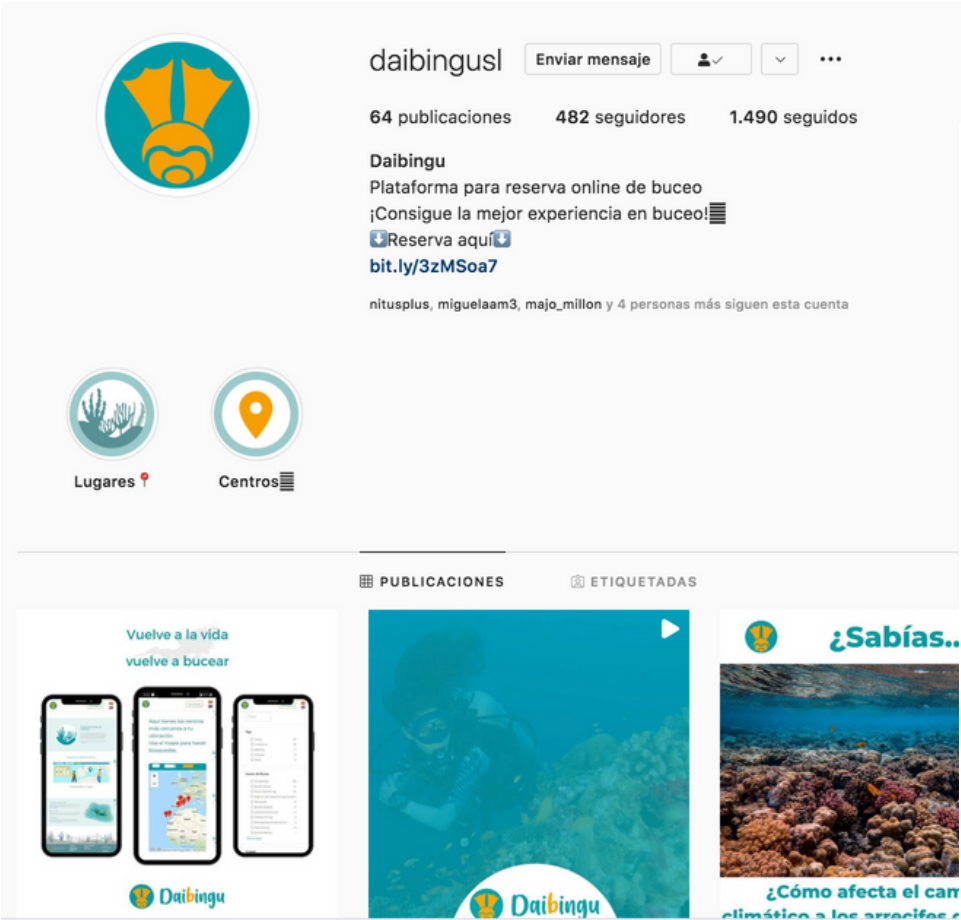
daibingusl Enviar mensaje

64 publicaciones 482 seguidores 1.490 seguidos

Daibingu
Plataforma para reserva online de buceo
¡Consigue la mejor experiencia en buceo!
⬇️Reserva aquí⬇️
bit.ly/3zMSoa7

nitusplus, miguelaam3, majo_millon y 4 personas más siguen esta cuenta

Lugares📍

Centros

PUBLICACIONES ETIQUETADAS

Vuelve a la vida
vuelve a bucear

Daibingu

Daibingu

¿Sabías..

¿Cómo afecta el cam
climático a los arrecifes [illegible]